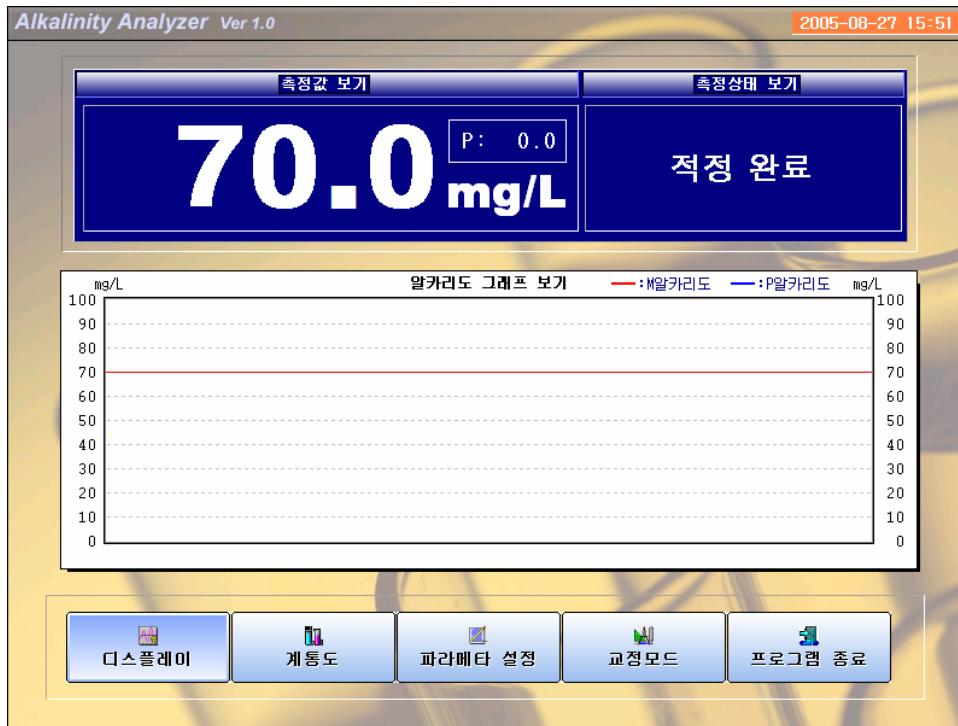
Alkalinity Analyzer Ver 1.0

2005-08-27 15:51

측정값 보기

측정상태 보기

70.0 mg/L

P: 0.0

적정 완료

mg/L

알카리도 그래프 보기

—:M알카리도 —:P알카리도

mg/L

100
90
80
70
60
50
40
30
20
10
0

100
90
80
70
60
50
40
30
20
10
0

디스플레이

계통도

파라메타 설정

교정모드

프로그램 종료